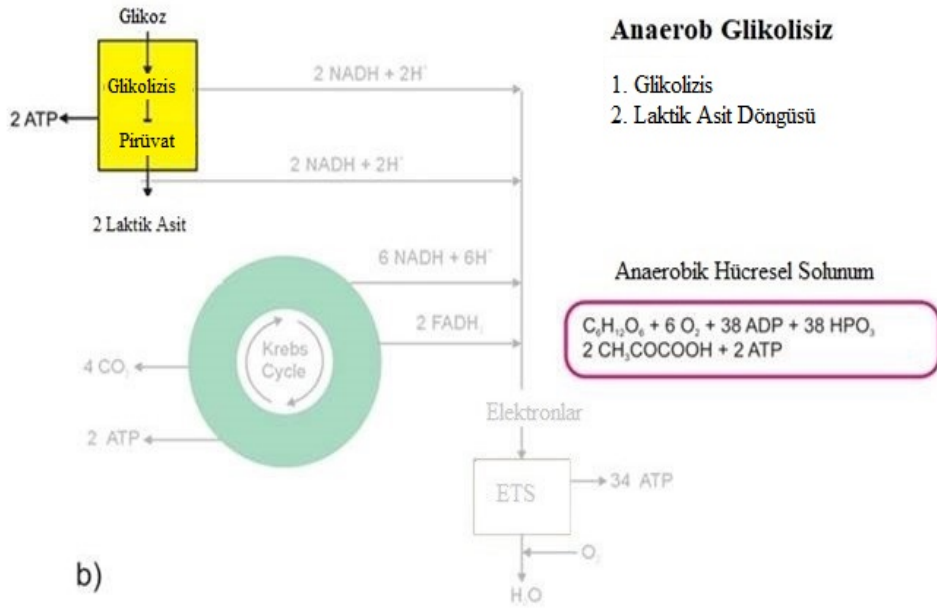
Glikoz

Glikolizis

Pirüvat

2 ATP

2 Laktik Asit

2 NADH + 2H⁺

2 NADH + 2H⁺

6 NADH + 6H⁺

2 FADH$_2$

Krebs Cycle

4 CO$_2$

2 ATP

Elektronlar

ETS

34 ATP

O$_2$

H$_2$O

b)

Anaerob Glikolisiz

1. Glikolizis
2. Laktik Asit Döngüsü

Anaerobik Hücresel Solunum

$C_6H_{12}O_6$ + 6 $O_2$ + 38 ADP + 38 $HPO_3$
2 $CH_3COCOOH$ + 2 ATP